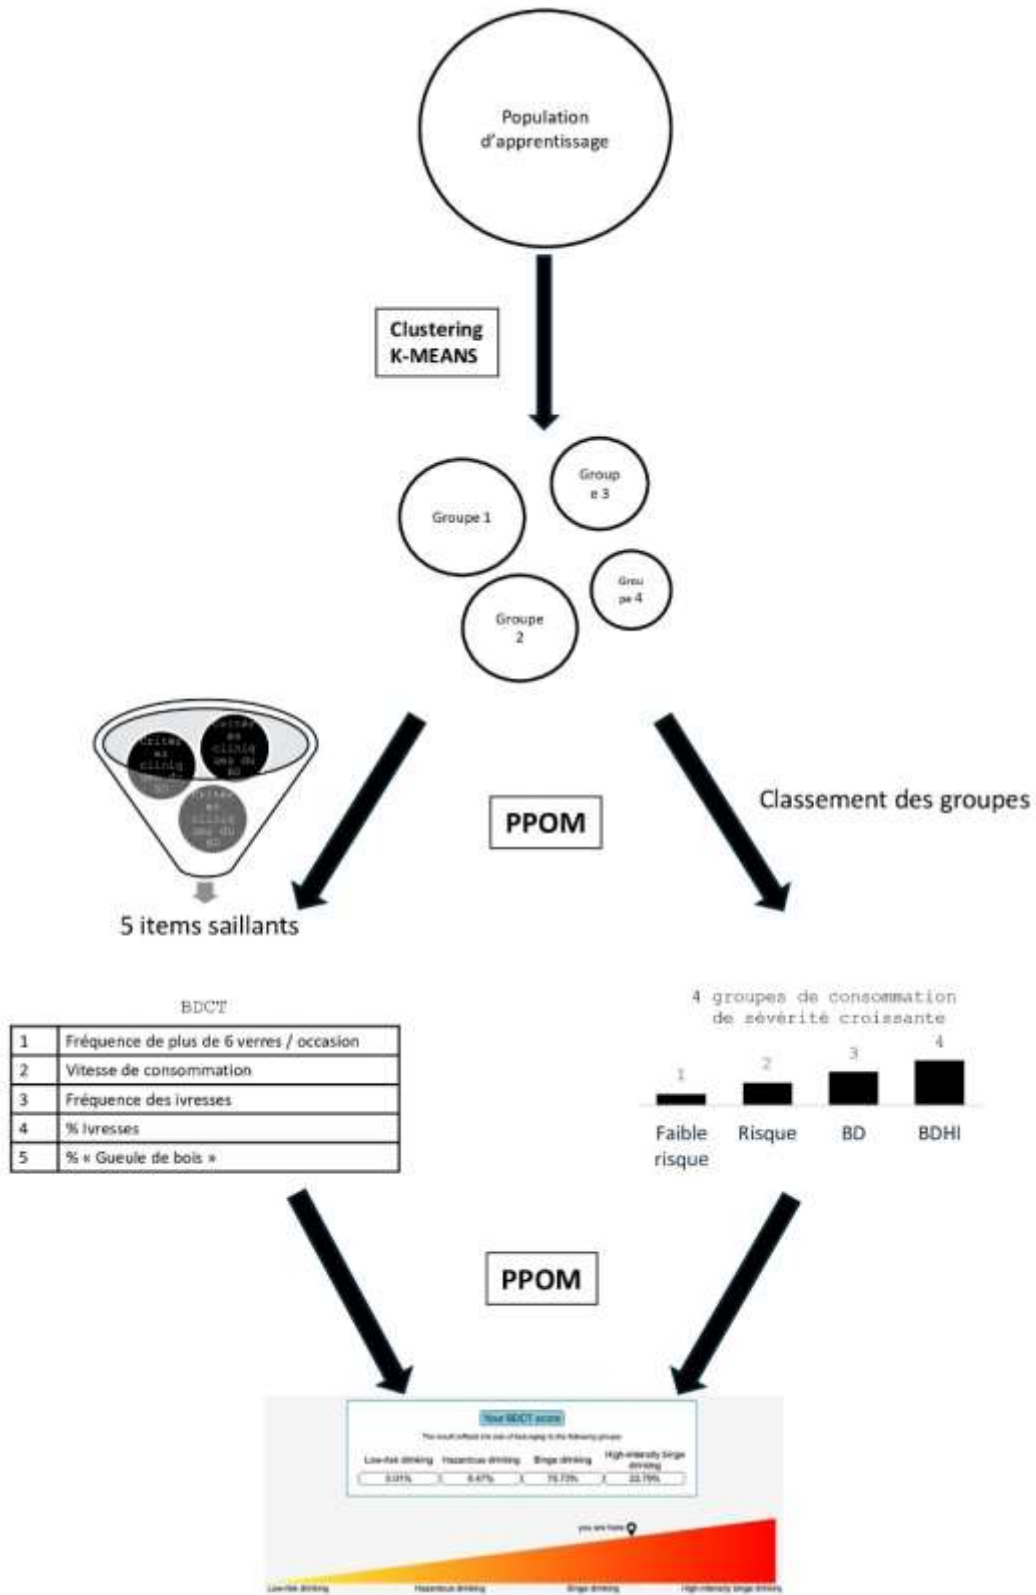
Population d'apprentissage

Clustering K-MEANS

Group e 3

Groupe 1

Grou pe 4

Groupe 2

Criter es cliniq ues du BD

Criter es cliniq ues du BD

Criter es cliniq ues du BD

PPOM

Classement des groupes

5 items saillants

BDCT

| 1 | Fréquence de plus de 6 verres / occasion |
|---|---|
| 2 | Vitesse de consommation |
| 3 | Fréquence des ivresses |
| 4 | % Ivresses |
| 5 | % « Gueule de bois » |

4 groupes de consommation de sévérité croissante

1 2 3 4

Faible risque Risque BD BDHI

PPOM

Your BDCT score

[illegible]

| Low-risk drinking | Hazardous drinking | Binge drinking | High-intensity binge drinking |
|---|---|---|---|
| 0.01% | 8.47% | 70.73% | 20.79% |

you are here

Low-risk drinking Hazardous drinking Binge drinking High-intensity binge drinking